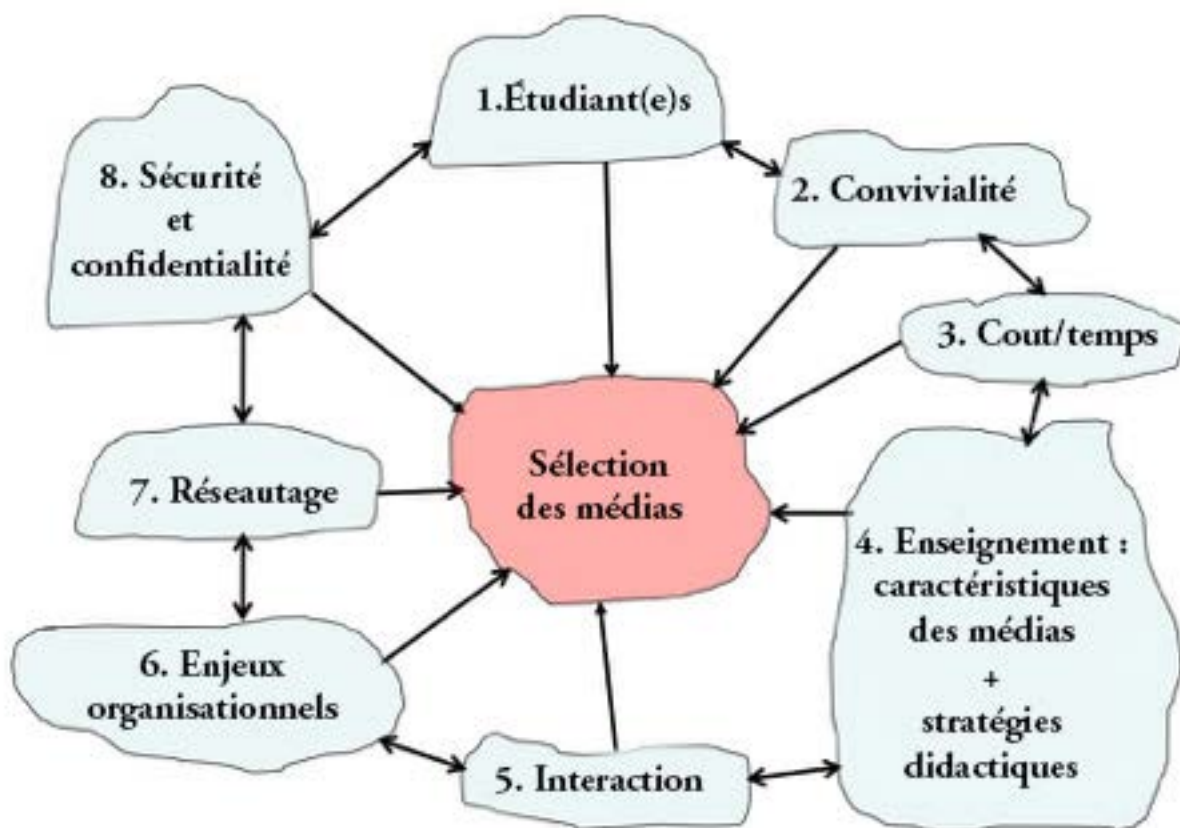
1.Étudiant(e)s

8. Sécurité et confidentialité

2. Convivialité

3. Cout/temps

Sélection des médias

7. Réseautage

4. Enseignement : caractéristiques des médias + stratégies didactiques

6. Enjeux organisationnels

5. Interaction